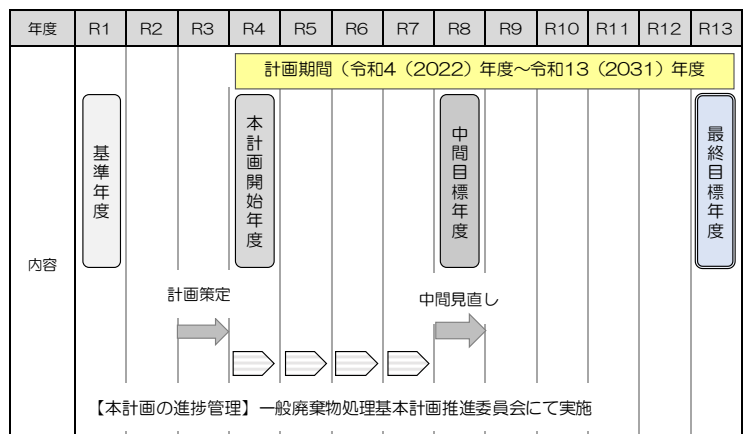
| 年度 | R1 | R2 | R3 | R4 | R5 | R6 | R7 | R8 | R9 | R10 | R11 | R12 | R13 |
|---|---|---|---|---|---|---|---|---|---|---|---|---|---|
| 内容 | 基準年度 | | | 本計画開始年度 | | | | 中間目標年度 | | | | | 最終目標年度 |

計画期間（令和4（2022）年度~令和13（2031）年度

計画策定

中間見直し

【本計画の進捗管理】一般廃棄物処理基本計画推進委員会にて実施